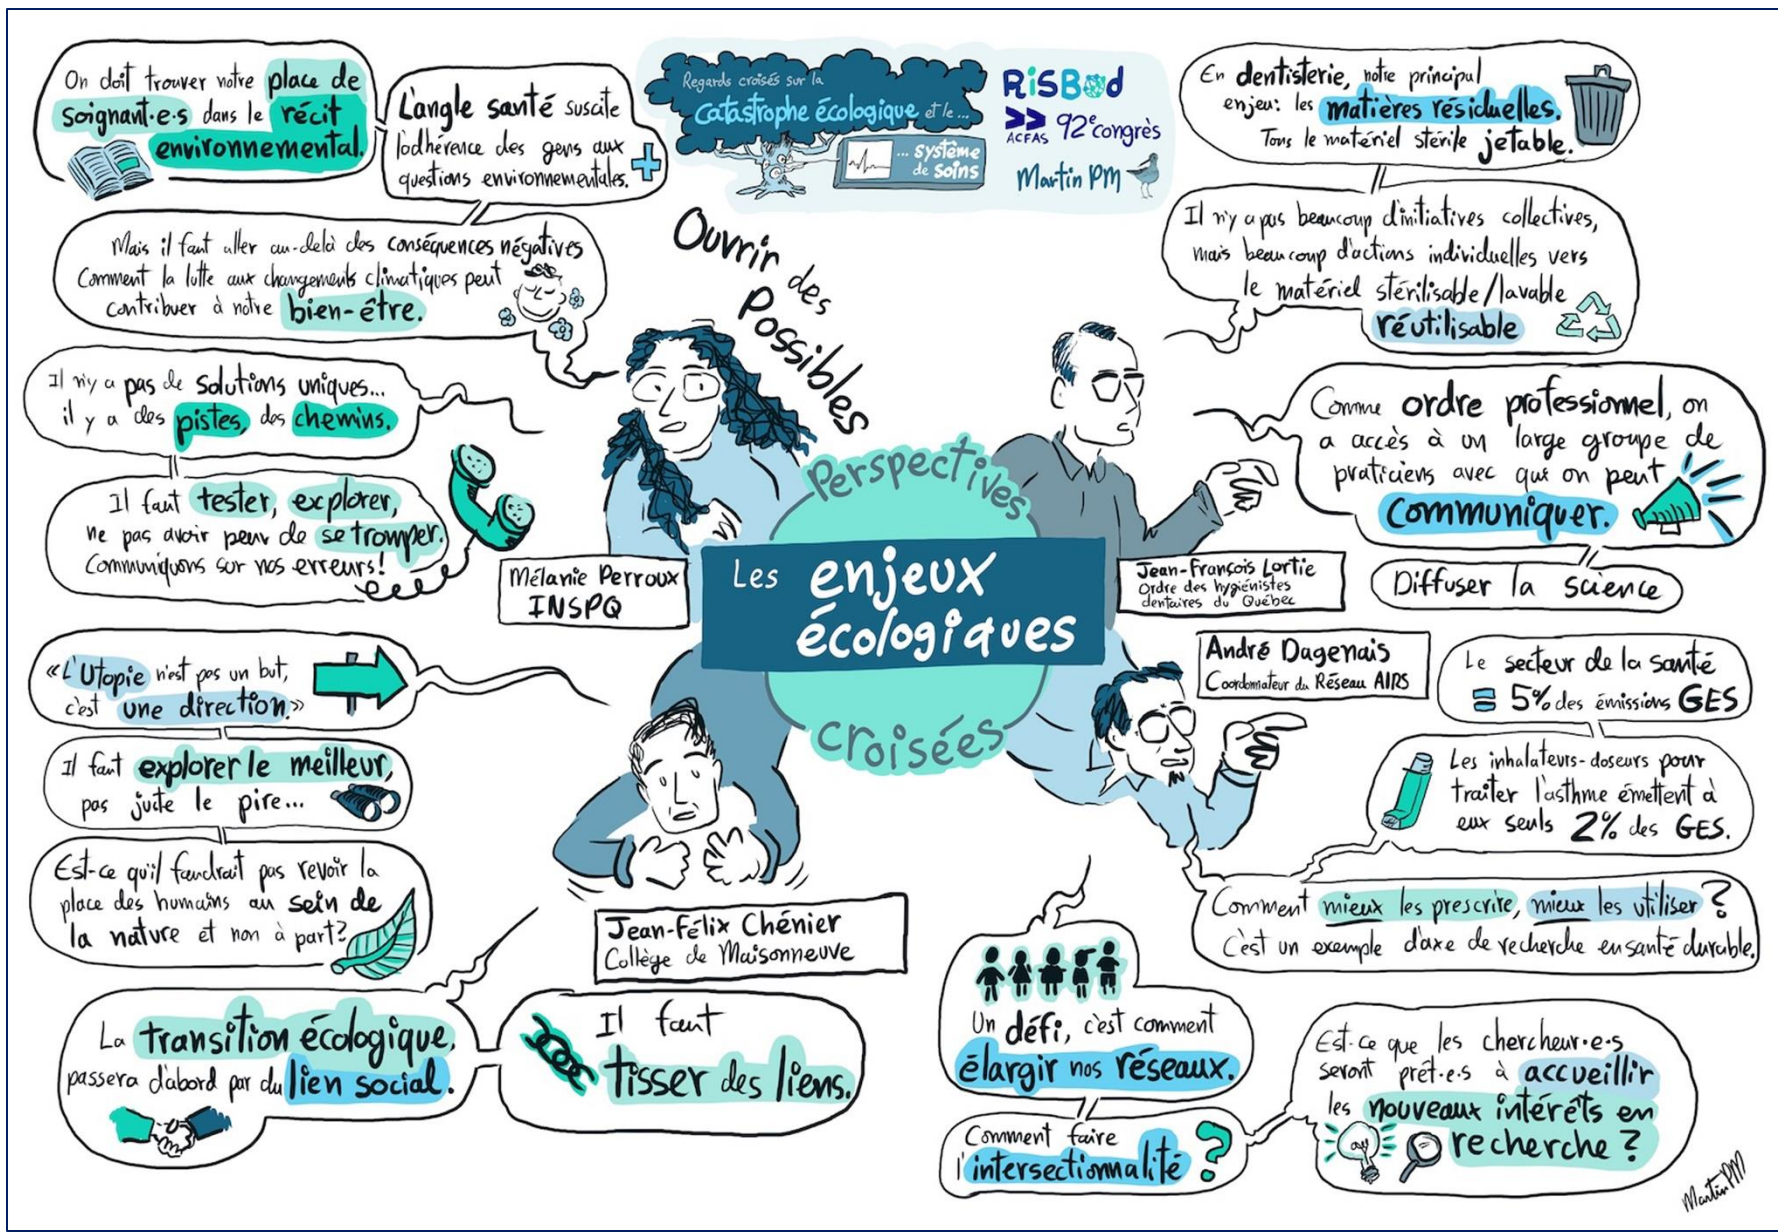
On doit trouver notre place de soignant·e·s dans le récit environnemental.

L'angle santé suscite l'adhérence des gens aux questions environnementales.

Regards croisés sur la catastrophe écologique et le ... système de soins

RISBQ

ACFAS 92e congrès

Martin PM

En dentisterie, notre principal enjeu : les matières résiduelles. Tout le matériel stérile jetable.

Mais il faut aller au-delà des conséquences négatives. Comment la lutte aux changements climatiques peut contribuer à notre bien-être.

Ouvrir des Possibles

Il n'y a pas beaucoup d'initiatives collectives, mais beaucoup d'actions individuelles vers le matériel stérilisable/lavable réutilisable

Il n'y a pas de solutions uniques... il y a des pistes, des chemins.

Comme ordre professionnel, on a accès à un large groupe de praticiens avec qui on peut communiquer.

Il faut tester, explorer, ne pas avoir peur de se tromper. Communiquons sur nos erreurs!

Perspectives

Mélanie Perroux INSPQ

Les enjeux écologiques

Jean-François Lortie Ordre des hygiénistes dentaires du Québec

Diffuser la science

Croisées

André Dagenais Coordonnateur du Réseau AIRS

Le secteur de la santé = 5% des émissions GES

«L'Utopie n'est pas un but, c'est une direction.»

Il faut explorer le meilleur, pas juste le pire...

Les inhalateurs-doseurs pour traiter l'asthme émettent à eux seuls 2% des GES.

Est-ce qu'il faudrait pas revoir la place des humains au sein de la nature et non à part?

Jean-Félix Chénier Collège de Maisonneuve

Comment mieux les prescrire, mieux les utiliser? C'est un exemple d'axe de recherche en santé durable.

La transition écologique passera d'abord par du lien social.

Il faut tisser des liens.

Un défi, c'est comment élargir nos réseaux.

Est-ce que les chercheur·e·s seront prêt·e·s à accueillir les nouveaux intérêts en recherche?

Comment faire l'intersectionnalité?

MartinPM